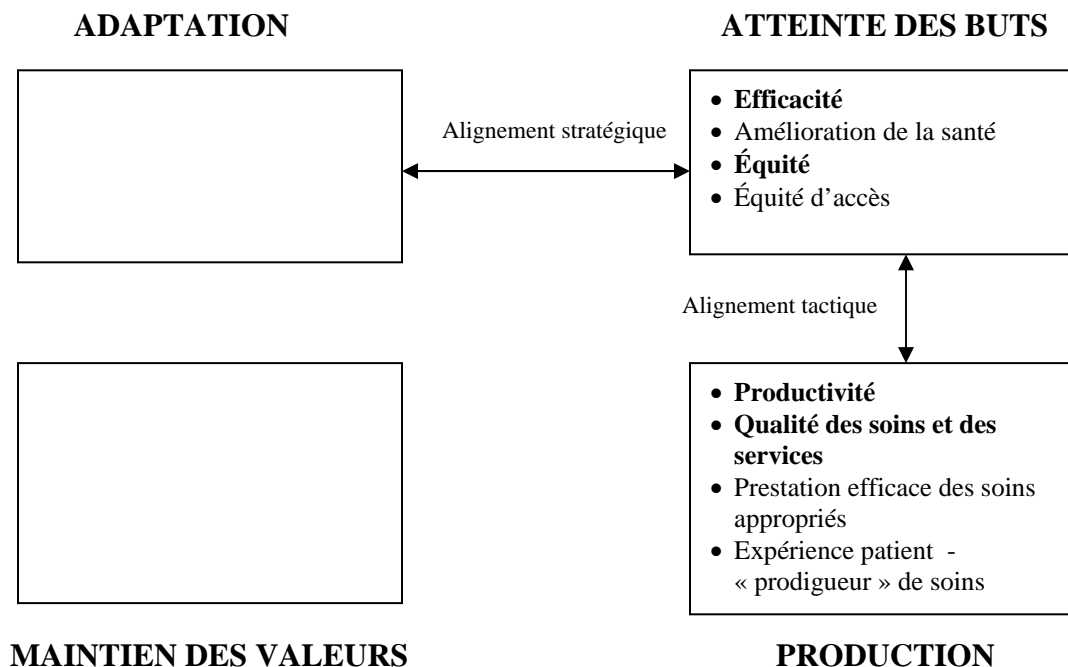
ADAPTATION

ATTEINTE DES BUTS

Alignement stratégique

- **Efficacité**
- Amélioration de la santé
- **Équité**
- Équité d'accès

Alignement tactique

- **Productivité**
- **Qualité des soins et des services**
- Prestation efficace des soins appropriés
- Expérience patient - « prodigueur » de soins

MAINTIEN DES VALEURS

PRODUCTION